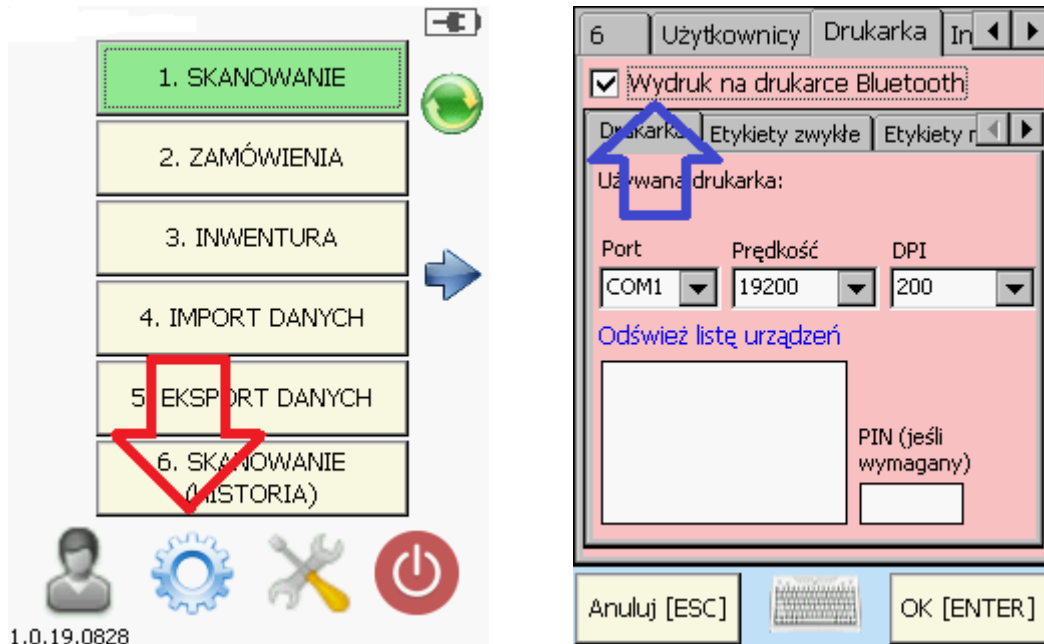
1. SKANOWANIE

2. ZAMÓWIENIA

3. INWENTURA

4. IMPORT DANYCH

5 EKSP RT DANYCH

6. SK OWANIE (HISTORIA)

1.0.19.0828

6 | Użytkownicy | Drukarka | In

Wydruk na drukarce Bluetooth

Drukarka | Etykiety zwykłe | Etykiety r

Używana drukarka:

Port
COM1

Prędkość
19200

DPI
200

Odśwież listę urządzeń

PIN (jeśli wymagany)

Anuluj [ESC]

OK [ENTER]